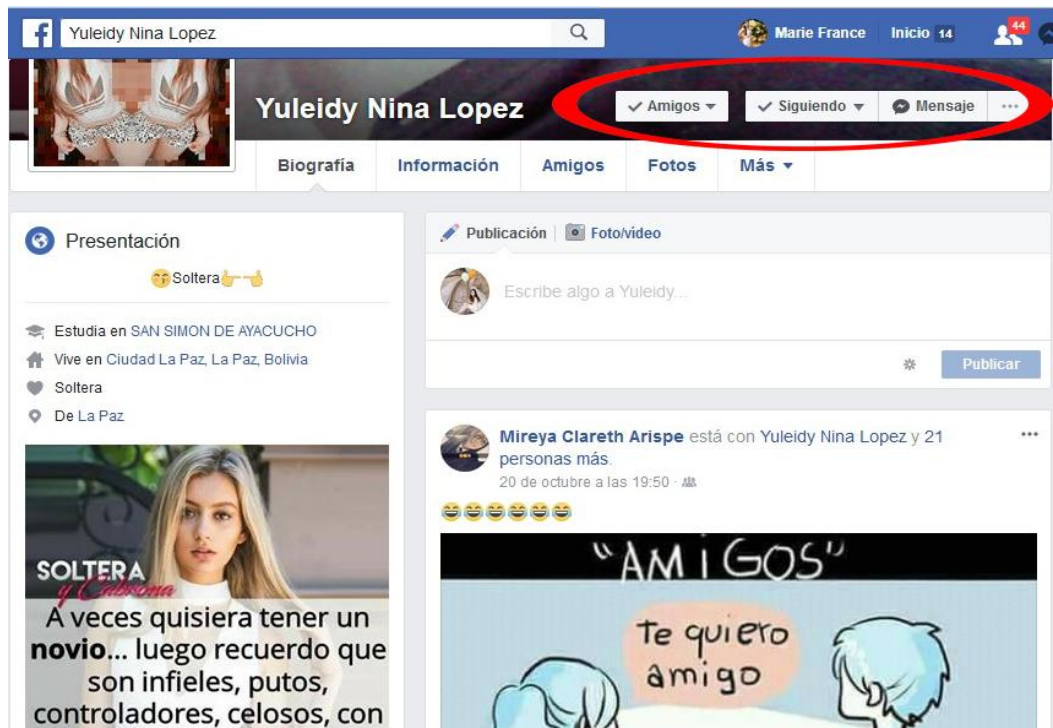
Yuleidy Nina Lopez

Marie France Inicio 14 44

Yuleidy Nina Lopez

Amigos Siguiendo Mensaje ···

Biografía Información Amigos Fotos Más

Presentación

😚Soltera👉👈

Estudia en SAN SIMON DE AYACUCHO

Vive en Ciudad La Paz, La Paz, Bolivia

Soltera

De La Paz

SOLTERA y Cabrona

A veces quisiera tener un **novio**... luego recuerdo que son infieles, putos, controladores, celosos, con

Publicación | Foto/video

Escribe algo a Yuleidy...

Publicar

Mireya Clareth Arispe está con Yuleidy Nina Lopez y 21 personas más.

20 de octubre a las 19:50 ·

😂😂😂😂😂😂

"AMIGOS"

te quiero amigo